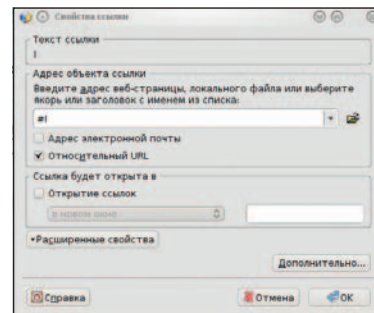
Свойства ссылки

Текст ссылки
I

Адрес объекта ссылки
Введите адрес веб-страницы, локального файла или выберите якорь или заголовок с именем из списка:
#I
Адрес электронной почты
✔ Относительный URL

Ссылка будет открыта в
Открытие ссылок
в новом окне

•Расширенные свойства

Дополнительно...

Справка
Отмена
OK